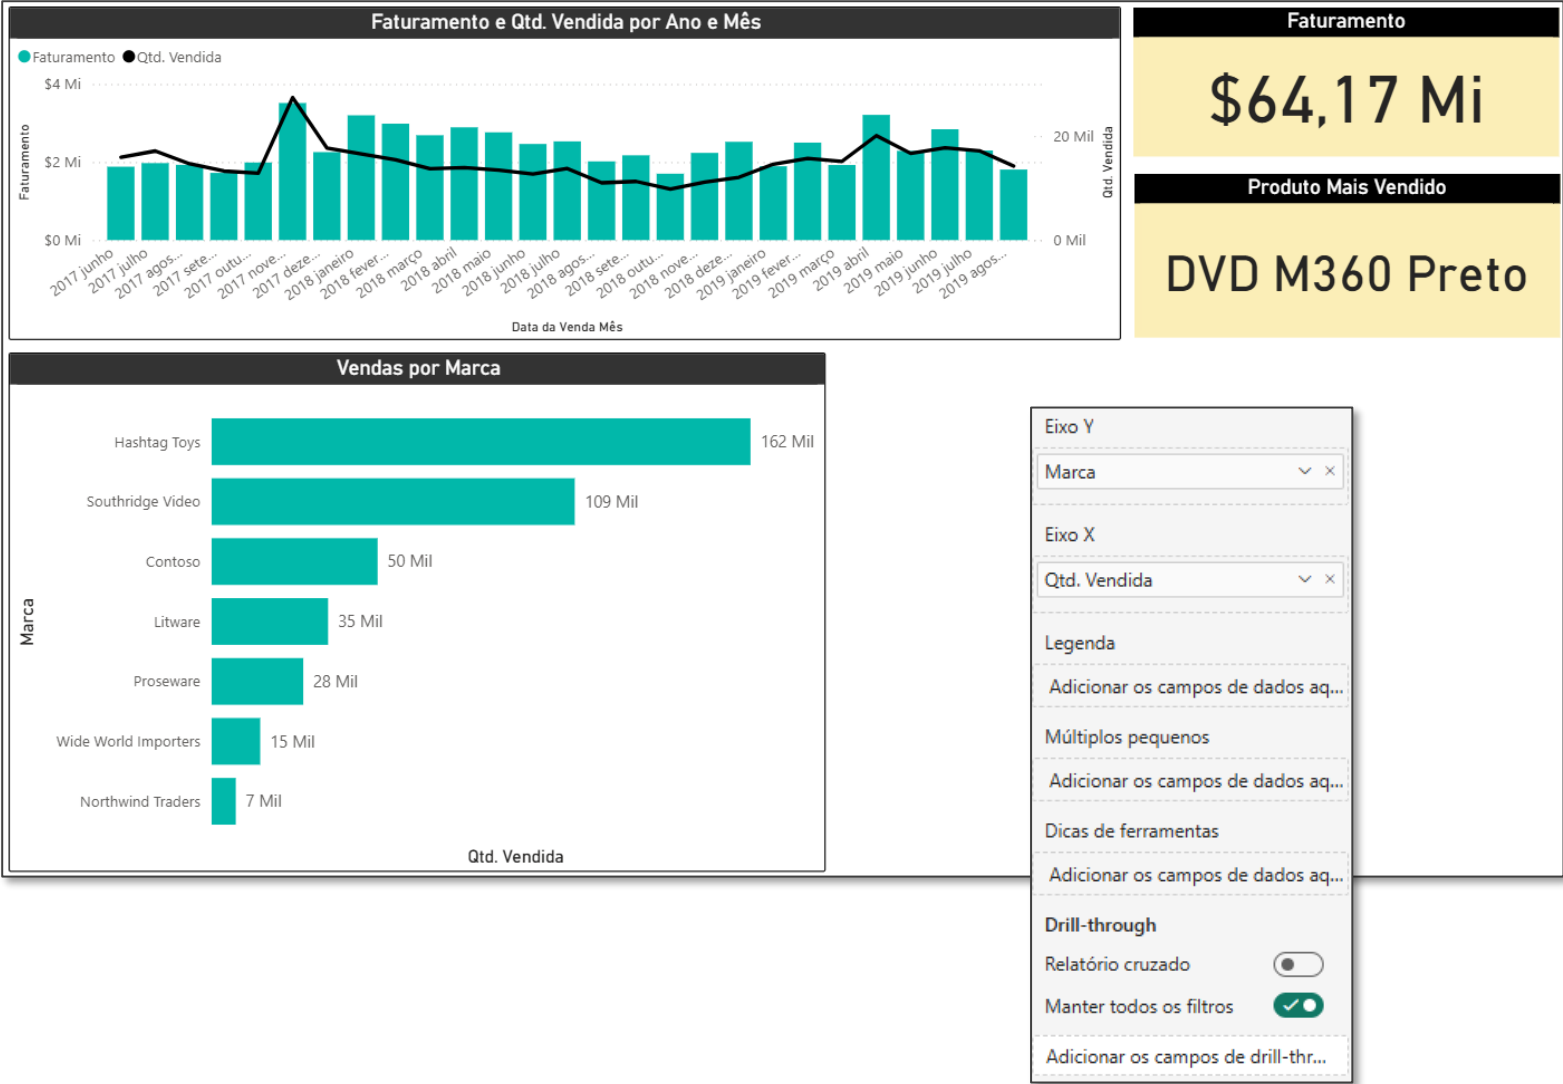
Faturamento e Qtd. Vendida por Ano e Mês

Faturamento Qtd. Vendida

$4 Mi
$2 Mi
$0 Mi

Faturamento

20 Mil
0 Mil

Qtd. Vendida

2017 junho
2017 julho
2017 agos...
2017 sete...
2017 outu...
2017 nove...
2017 deze...
2018 janeiro
2018 fever...
2018 março
2018 abril
2018 maio
2018 junho
2018 julho
2018 agos...
2018 sete...
2018 outu...
2018 nove...
2018 deze...
2019 janeiro
2019 fever...
2019 março
2019 abril
2019 maio
2019 junho
2019 julho
2019 agos...

Data da Venda Mês

Faturamento

$64,17 Mi

Produto Mais Vendido

DVD M360 Preto

Vendas por Marca

Marca

Hashtag Toys 162 Mil
Southridge Video 109 Mil
Contoso 50 Mil
Litware 35 Mil
Proseware 28 Mil
Wide World Importers 15 Mil
Northwind Traders 7 Mil

Qtd. Vendida

Eixo Y
Marca
Eixo X
Qtd. Vendida
Legenda
Adicionar os campos de dados aq...
Múltiplos pequenos
Adicionar os campos de dados aq...
Dicas de ferramentas
Adicionar os campos de dados aq...
Drill-through
Relatório cruzado
Manter todos os filtros
Adicionar os campos de drill-thr...